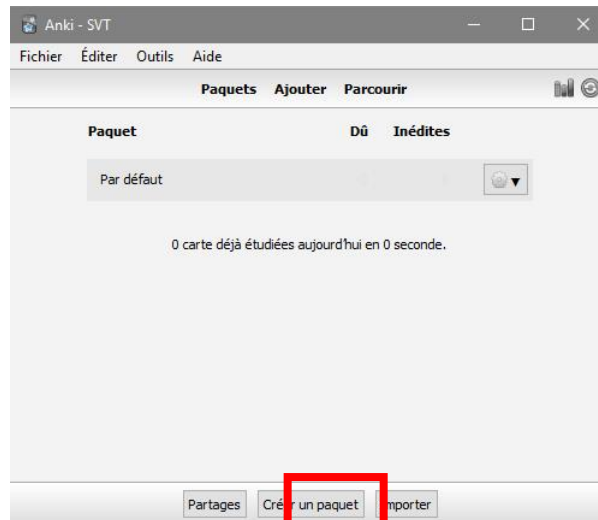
Anki - SVT

Fichier Éditer Outils Aide

Paquets Ajouter Parcourir

| Paquet | Dû | Inédites |
|---|---|---|
| Par défaut | | |

0 carte déjà étudiées aujourd'hui en 0 seconde.

Partages Créer un paquet Importer